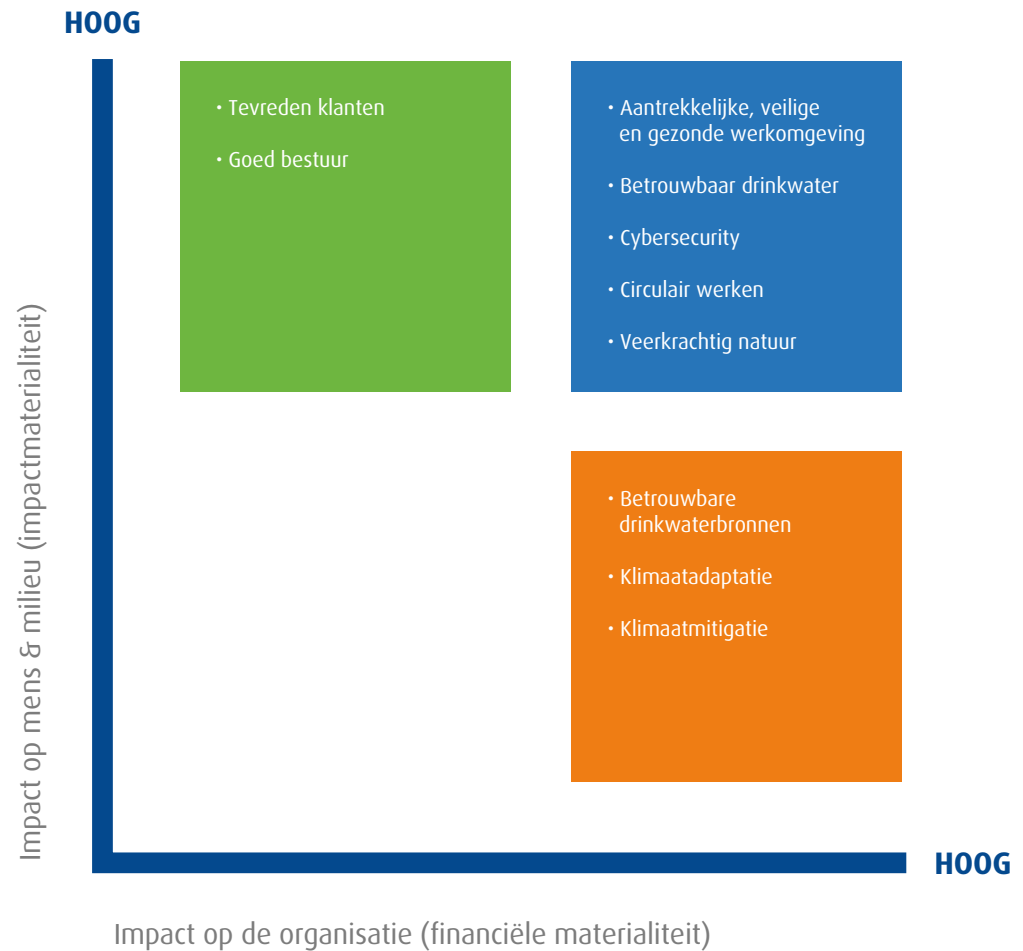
HOOG

Impact op mens & milieu (impactmaterialiteit)

• Tevreden klanten

• Goed bestuur

• Aantrekkelijke, veilige en gezonde werkomgeving

• Betrouwbaar drinkwater

• Cybersecurity

• Circulair werken

• Veerkrachtig natuur

• Betrouwbare drinkwaterbronnen

• Klimaatadaptatie

• Klimaatmitigatie

HOOG

Impact op de organisatie (financiële materialiteit)